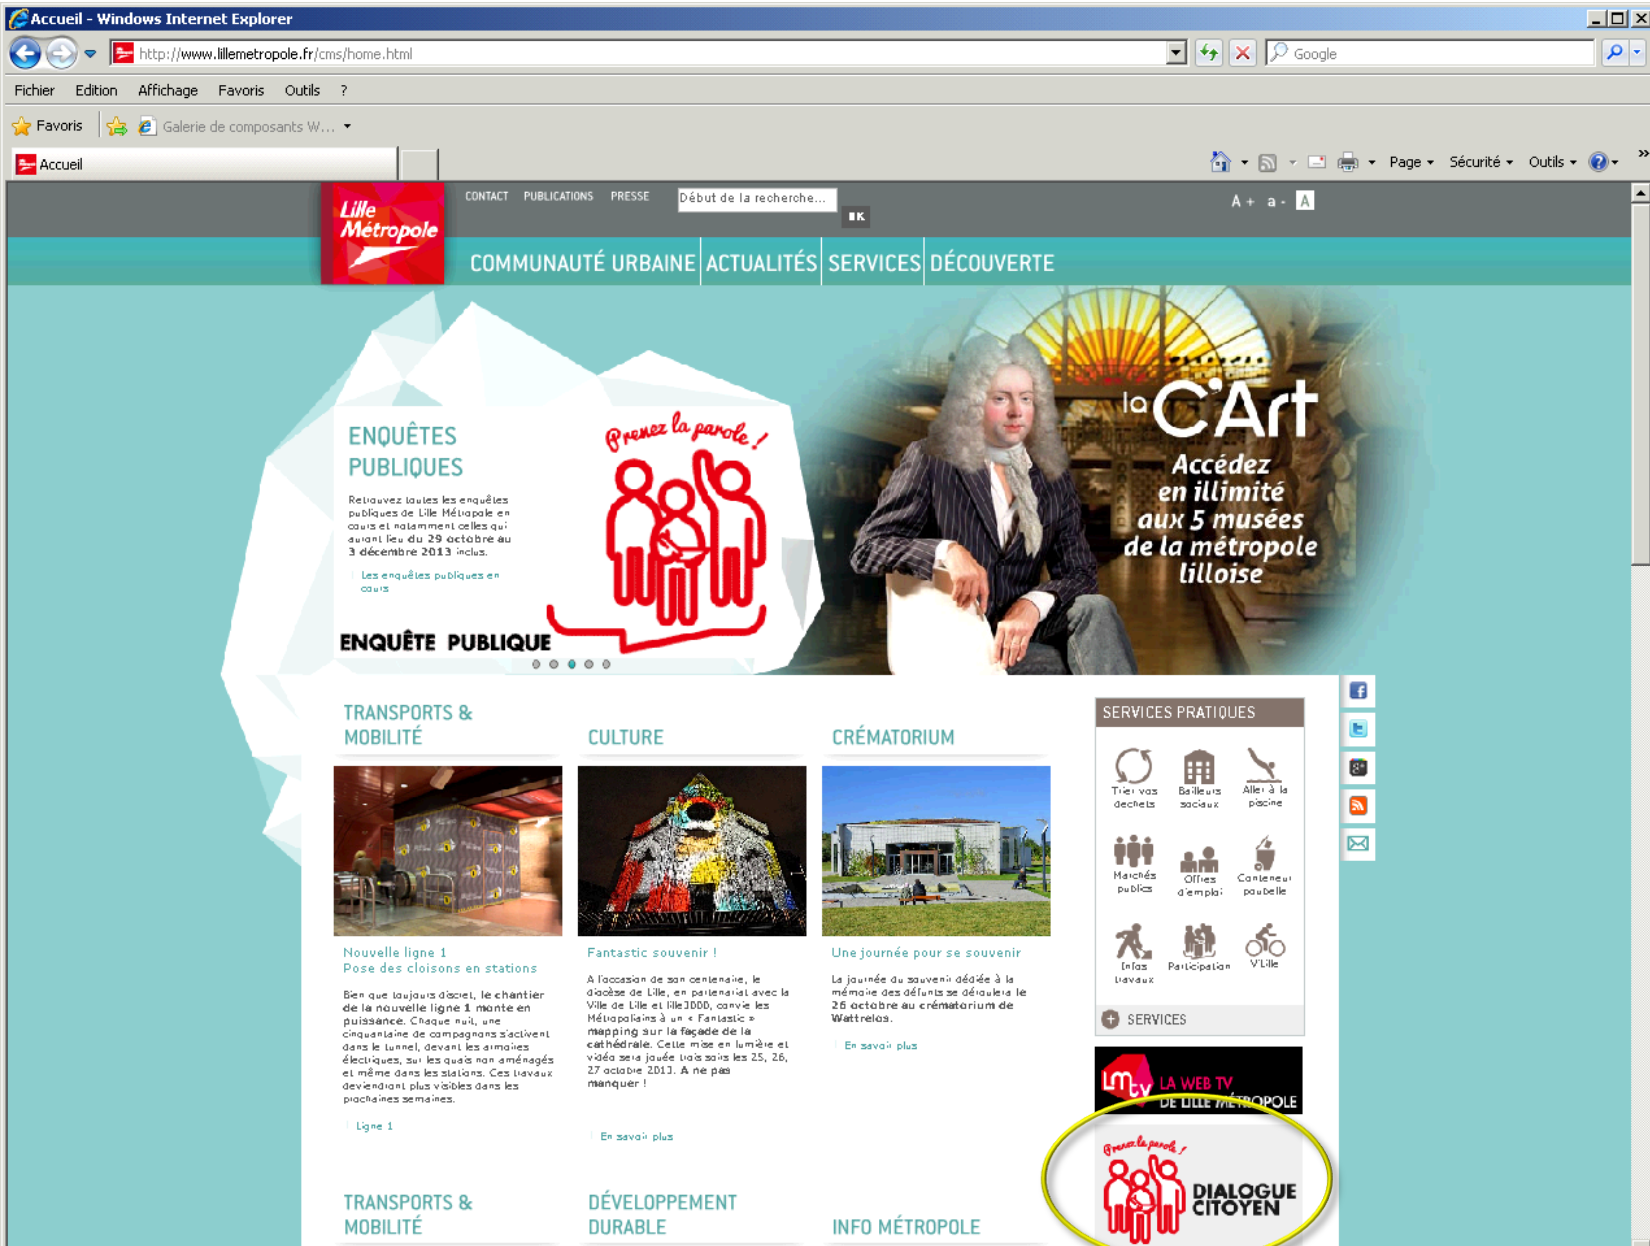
Accueil - Windows Internet Explorer

http://www.lillemetropole.fr/cms/home.html

Google

Fichier Edition Affichage Favoris Outils ?

Favoris Galerie de composants W...

Accueil

Page Sécurité Outils

Lille Métropole

CONTACT PUBLICATIONS PRESSE

Début de la recherche...

OK

A + a - A

COMMUNAUTÉ URBAINE ACTUALITÉS SERVICES DÉCOUVERTE

ENQUÊTES PUBLIQUES

Retrouvez toutes les enquêtes publiques de Lille Métropole en cours et notamment celles qui auront lieu du 29 octobre au 3 décembre 2013 inclus.

Les enquêtes publiques en cours

Prenez la parole !

ENQUÊTE PUBLIQUE

la C'Art

Accédez en illimité aux 5 musées de la métropole lilloise

TRANSPORTS & MOBILITÉ

Nouvelle ligne 1
Pose des cloisons en stations

Bien que toujours discret, le chantier de la nouvelle ligne 1 monte en puissance. Chaque nuit, une cinquantaine de compagnons s'activent dans le tunnel, devant les armoires électriques, sur les quais non aménagés et même dans les stations. Ces travaux deviendront plus visibles dans les prochaines semaines.

Ligne 1

CULTURE

Fantastic souvenir !

A l'occasion de son centenaire, le diocèse de Lille, en partenariat avec la Ville de Lille et lille3000, convie les Métropolitains à un « Fantastic » mapping sur la façade de la cathédrale. Cette mise en lumière et vidéo sera jouée trois soirs les 25, 26, 27 octobre 2013. A ne pas manquer !

En savoir plus

CRÉMATORIUM

Une journée pour se souvenir

La journée du souvenir dédiée à la mémoire des défunts se déroulera le 26 octobre au crématorium de Wattrelos.

En savoir plus

SERVICES PRATIQUES

Trier vos déchets
Bailleurs sociaux
Aller à la piscine
Marchés publics
Offres d'emploi
Conteneur poubelle
Infos travaux
Participation
V'Lille

SERVICES

LMTV LA WEB TV DE LILLE MÉTROPOLE

Prenez la parole ! DIALOGUE CITOYEN

TRANSPORTS & MOBILITÉ

DÉVELOPPEMENT DURABLE

INFO MÉTROPOLE